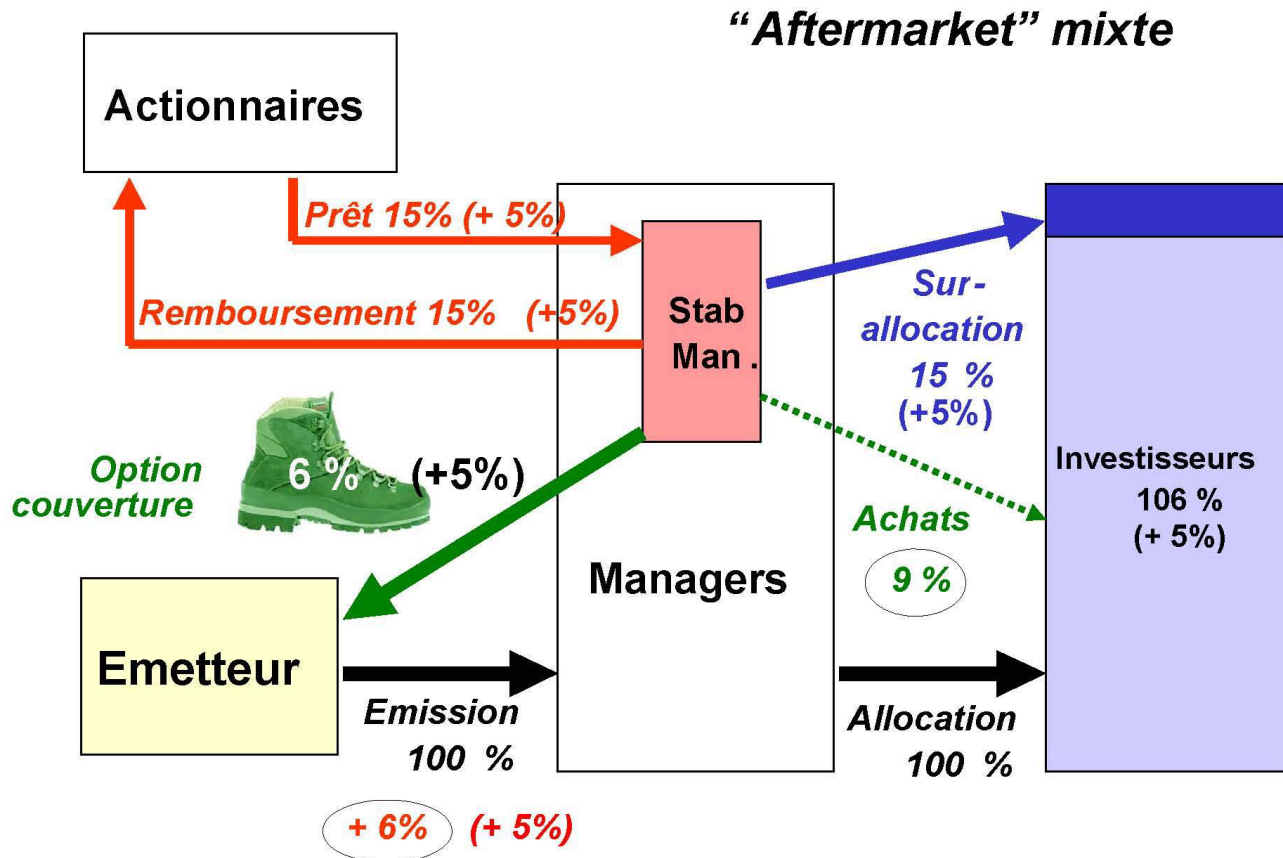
"Aftermarket" mixte

Actionnaires

Prêt 15% (+ 5%)

Remboursement 15% (+5%)

Stab Man .

Sur-allocation 15 % (+5%)

Option couverture

6 % (+5%)

Investisseurs 106 % (+ 5%)

Achats

9 %

Managers

Emetteur

Emission 100 %

Allocation 100 %

+ 6% (+ 5%)